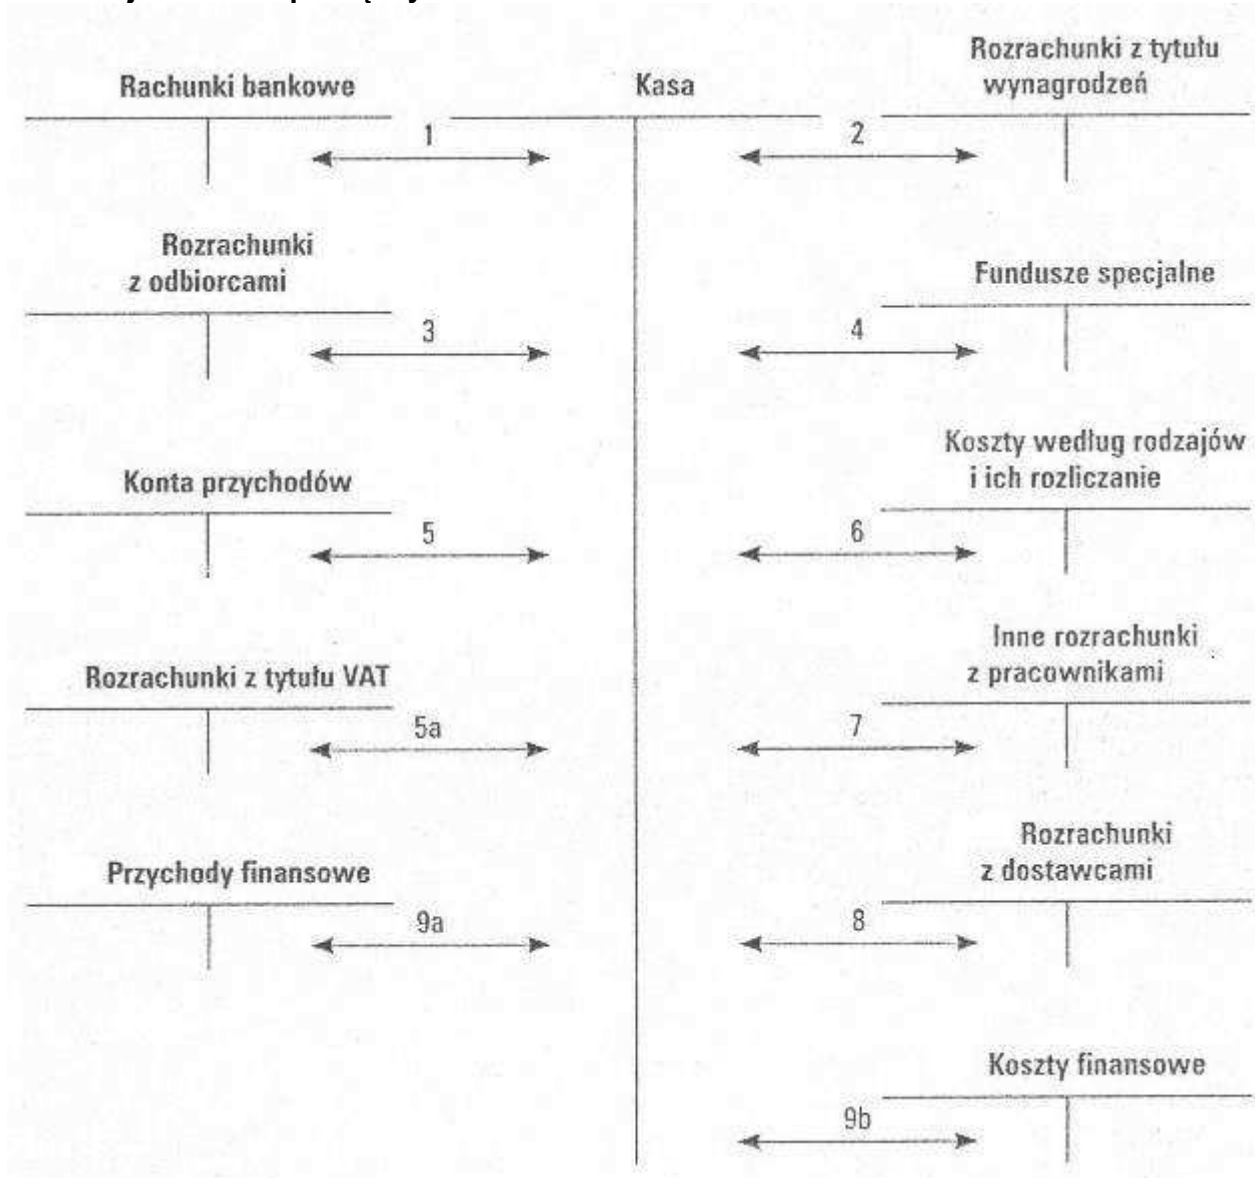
Rachunki bankowe

Kasa

Rozrachunki z tytułu wynagrodzeń

1

2

Rozrachunki z odbiorcami

Fundusze specjalne

3

4

Koszty według rodzajów i ich rozliczanie

Konta przychodów

5

6

Inne rozrachunki z pracownikami

Rozrachunki z tytułu VAT

5a

7

Rozrachunki z dostawcami

Przychody finansowe

9a

8

Koszty finansowe

9b